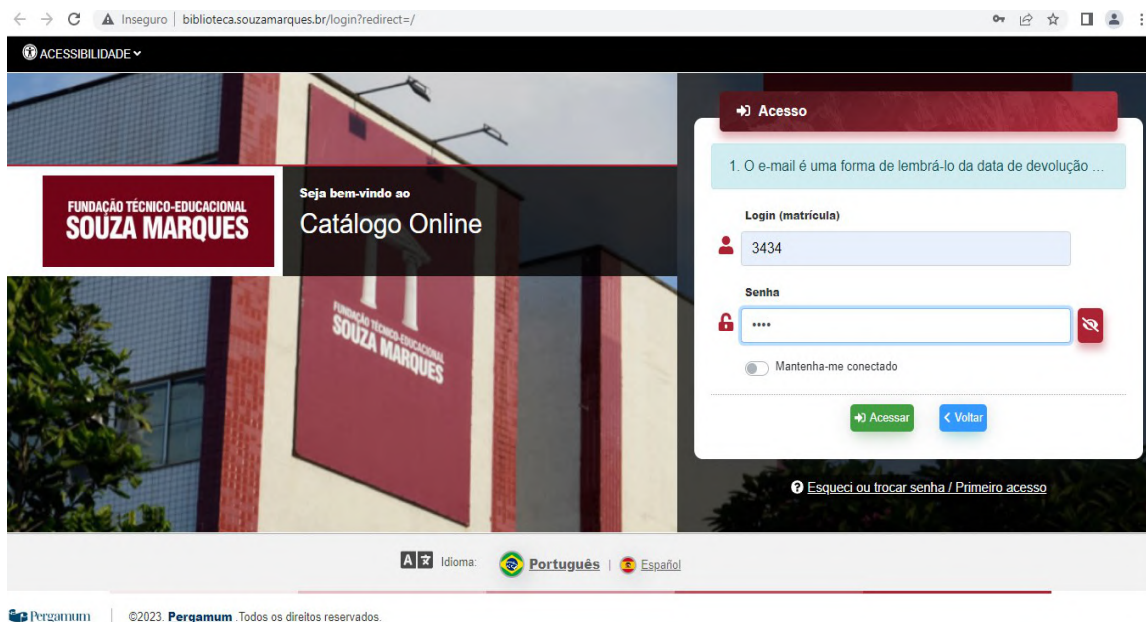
Inseguro | biblioteca.souzamarques.br/login?redirect=/

ACESSIBILIDADE

FUNDAÇÃO TÉCNICO-EDUCACIONAL
SOUZA MARQUES

Seja bem-vindo ao
Catálogo Online

FUNDAÇÃO TÉCNICO-EDUCACIONAL
SOUZA MARQUES

Acesso

1. O e-mail é uma forma de lembrá-lo da data de devolução ...

Login (matrícula)
3434

Senha
••••

Mantenha-me conectado

Acessar
Voltar

Esqueci ou trocar senha / Primeiro acesso

Idioma: Português | Español

Pergamum | ©2023. Pergamum .Todos os direitos reservados.